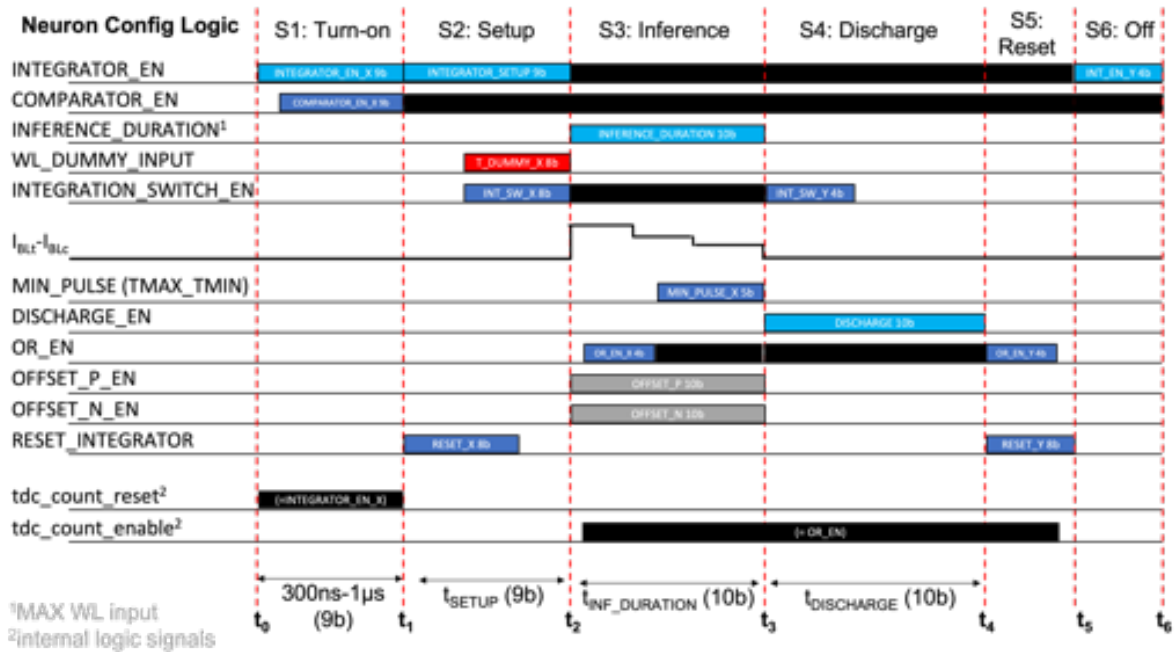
Neuron Config Logic
S1: Turn-on
S2: Setup
S3: Inference
S4: Discharge
S5: Reset
S6: Off

INTEGRATOR_EN
INTEGRATOR_EN_X 9b
INTEGRATOR_SETUP 9b
INT_EN_Y 4b
COMPARATOR_EN
COMPARATOR_EN_X 9b
INFERENCE_DURATION$^1$
INFERENCE_DURATION 10b
WL_DUMMY_INPUT
T_DUMMY_X 8b
INTEGRATION_SWITCH_EN
INT_SW_X 8b
INT_SW_Y 4b
$I_{BLt}$-$I_{BLc}$
MIN_PULSE (TMAX_TMIN)
MIN_PULSE_X 5b
DISCHARGE_EN
DISCHARGE 10b
OR_EN
OR_EN_X 4b
OR_EN_Y 4b
OFFSET_P_EN
OFFSET_P 10b
OFFSET_N_EN
OFFSET_N 10b
RESET_INTEGRATOR
RESET_X 8b
RESET_Y 8b
tdc_count_reset$^2$
(=INTEGRATOR_EN_X)
tdc_count_enable$^2$
(= OR_EN)

300ns-1µs (9b)
$t_{SETUP}$ (9b)
$t_{INF\_DURATION}$ (10b)
$t_{DISCHARGE}$ (10b)

$t_0$ $t_1$ $t_2$ $t_3$ $t_4$ $t_5$ $t_6$

$^1$MAX WL input
$^2$internal logic signals